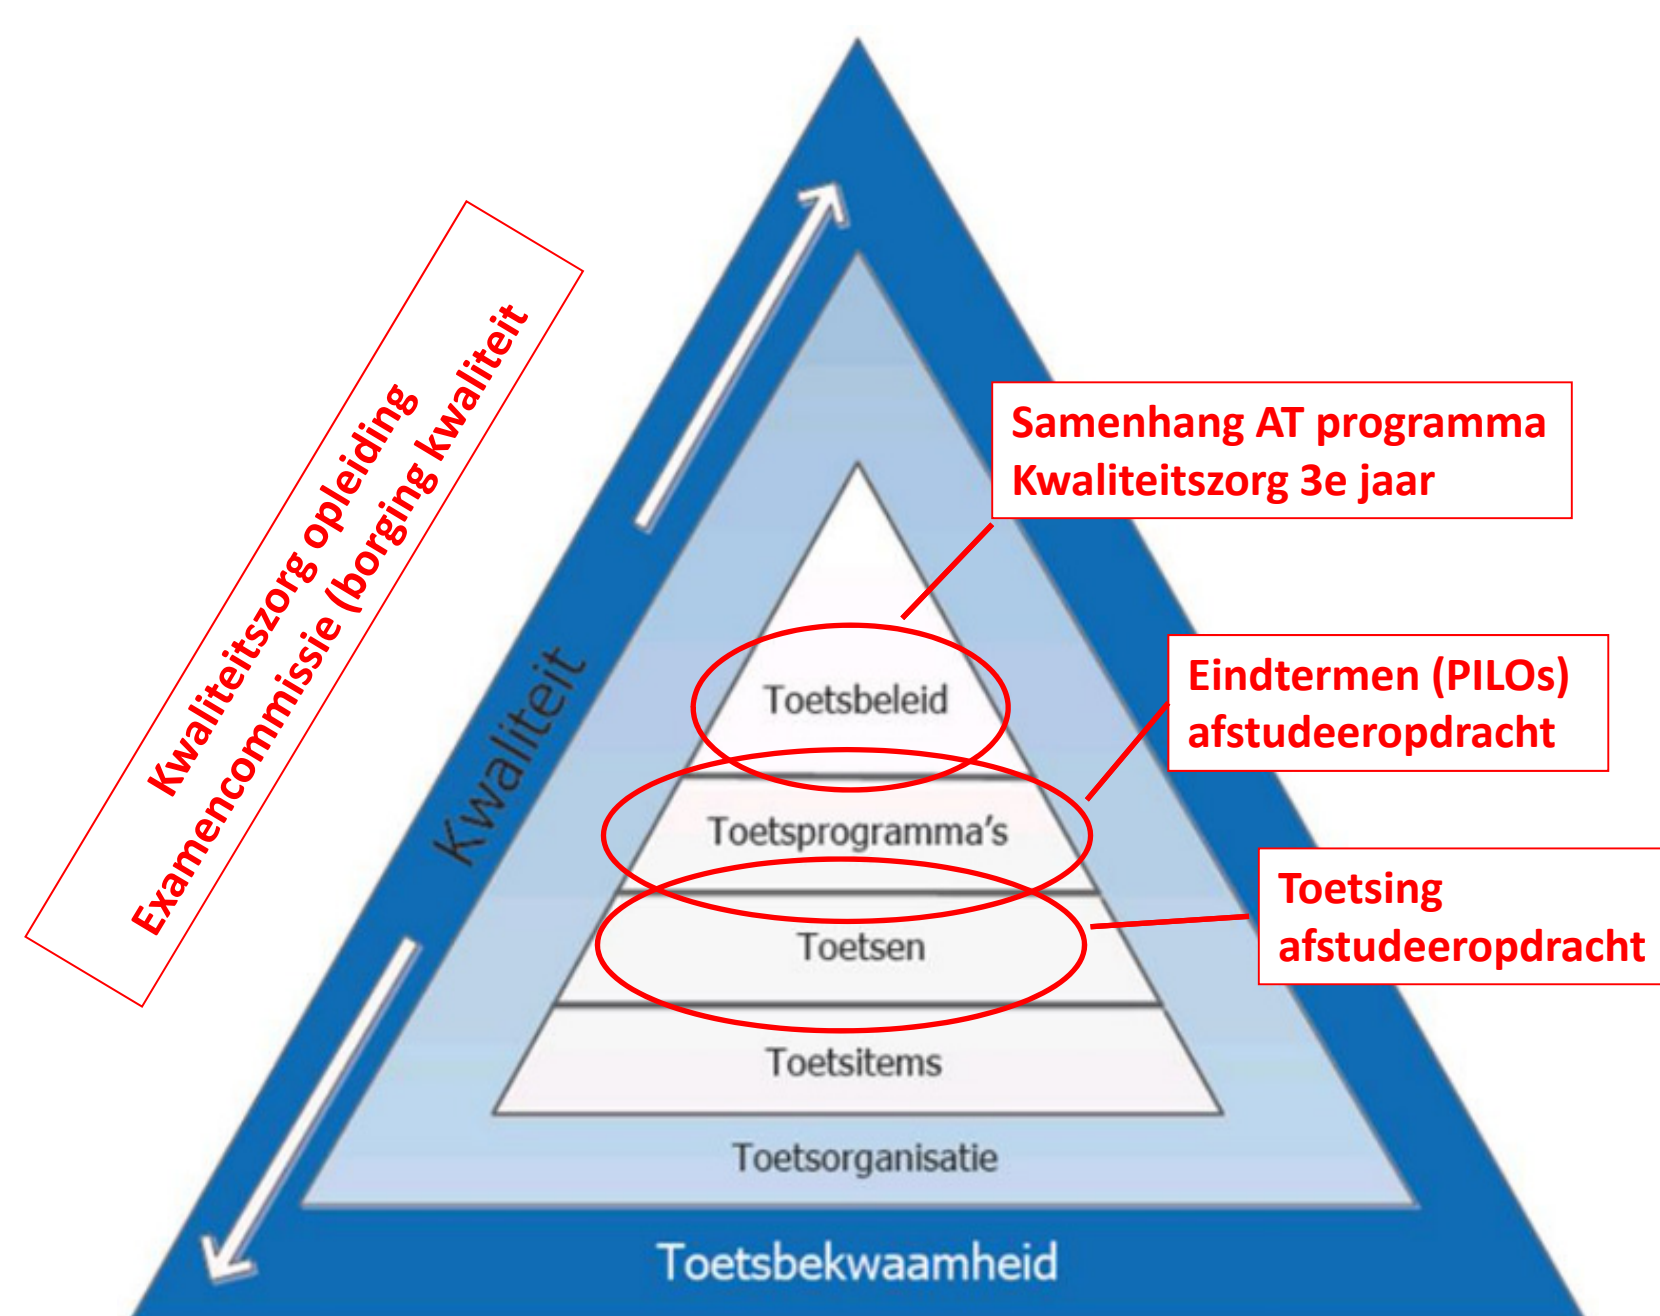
Kwaliteitszorg opleiding
Examencommissie (borging kwaliteit

Samenhang AT programma
Kwaliteitszorg 3e jaar

Kwaliteit

Toetsbeleid

Eindtermen (PILOs)
afstudeeropdracht

Toetsprogramma's

Toetsing
afstudeeropdracht

Toetsen

Toetsitems

Toetsorganisatie

Toetsbekwaamheid